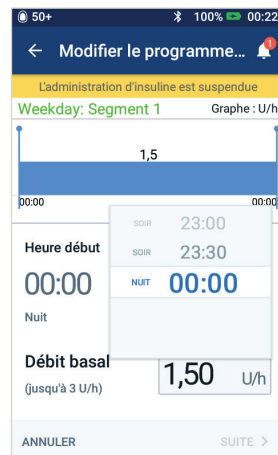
50+ 100% 00:22

← Modifier le programme... 1

L'administration d'insuline est suspendue

Weekday: Segment 1 Graphe : U/h

1,5

00:00 00:00

SOIR 23:00

SOIR 23:30

NUIT 00:00

Heure début

00:00

Nuit

Débit basal

(jusqu'à 3 U/h)

1,50 U/h

ANNULER

SUITE >